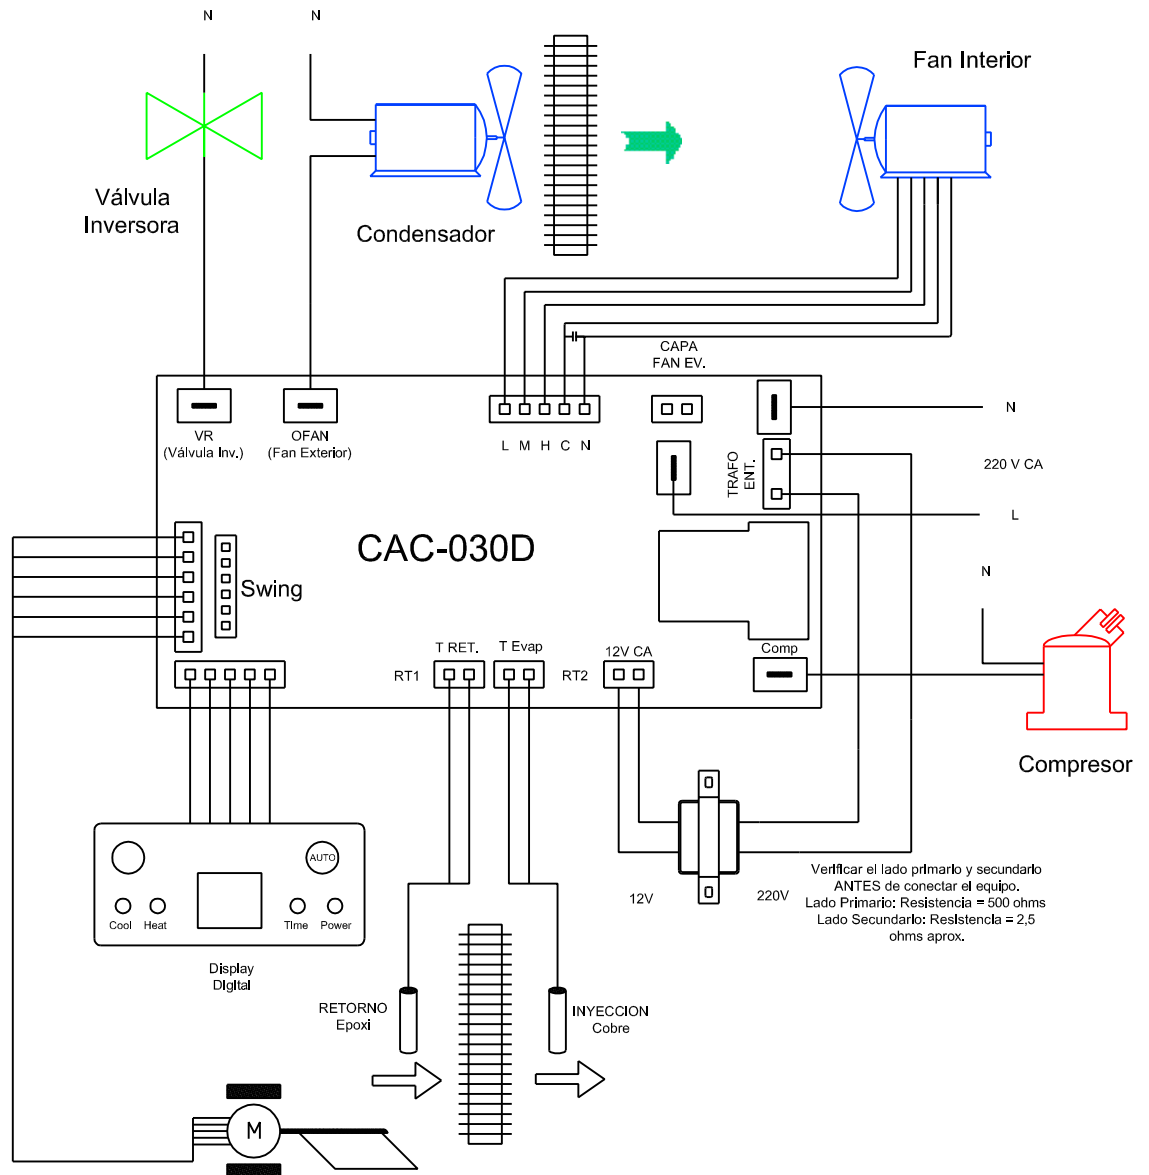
N N

Fan Interior

Válvula Inversora

Condensador

CAPA FAN EV.

N

VR (Válvula Inv.)

OFAN (Fan Exterior)

L M H C N

TRAFO ENT.

220 V CA

L

CAC-030D

N

Swing

T RET.

T Evap

12V CA

Comp

RT1

RT2

Compresor

AUTO

Cool Heat

Time Power

Verificar el lado primario y secundario ANTES de conectar el equipo. Lado Primario: Resistencia = 500 ohms Lado Secundario: Resistencia = 2,5 ohms aprox.

12V

220V

Display Digital

RETORNO Epoxi

INYECCION Cobre

M